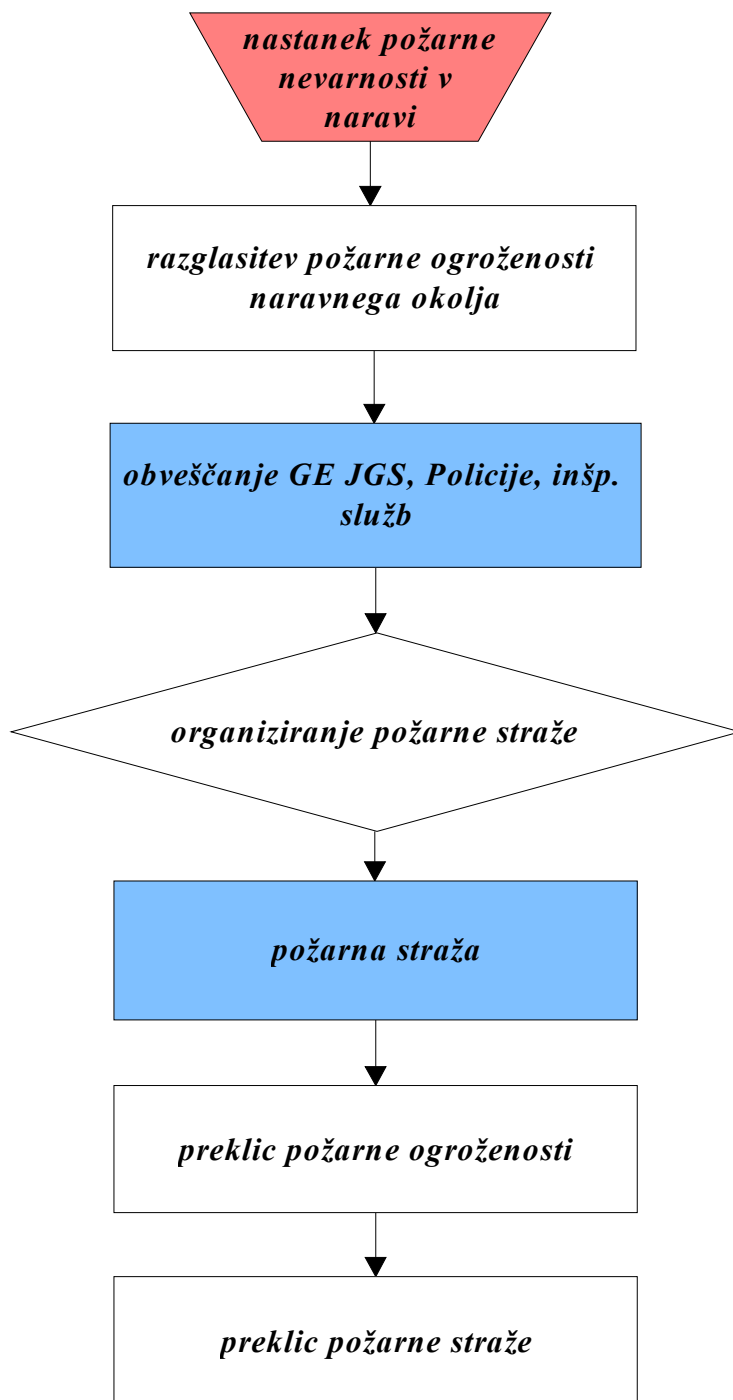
nastanek požarne nevarnosti v naravi

razglasitev požarne ogroženosti naravnega okolja

obveščanje GE JGS, Policije, inšp. služb

organiziranje požarne straže

požarna straža

preklic požarne ogroženosti

preklic požarne straže